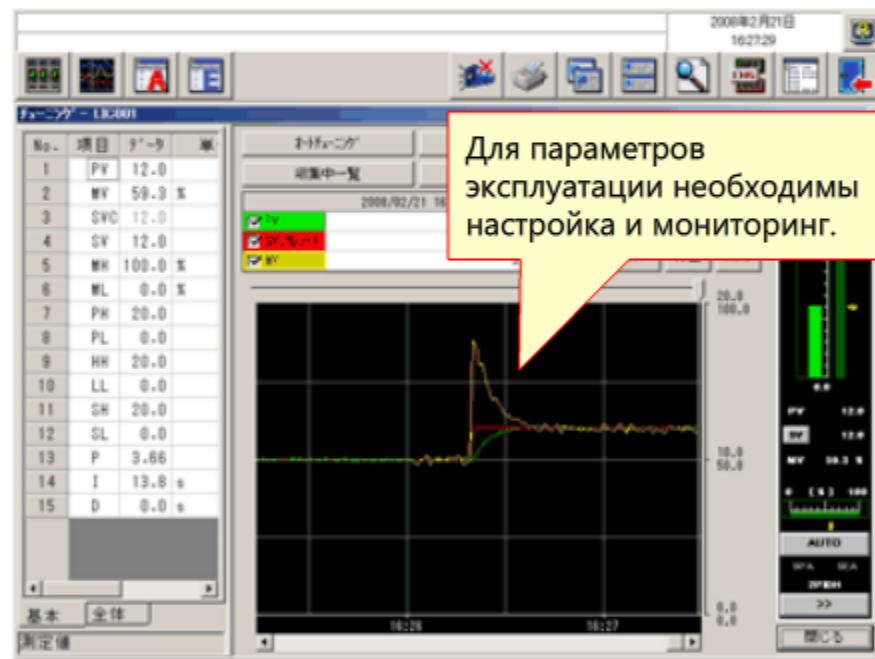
2008年2月21日
16:27:29

チューニング - LIC001

| No. | 項目 | データ | 単 |
|---|---|---|---|
| 1 | PV | 12.0 | |
| 2 | MV | 50.3 | % |
| 3 | SVC | 12.0 | |
| 4 | SV | 12.0 | |
| 5 | MH | 100.0 | % |
| 6 | ML | 0.0 | % |
| 7 | PH | 20.0 | |
| 8 | PL | 0.0 | |
| 9 | HH | 20.0 | |
| 10 | LL | 0.0 | |
| 11 | SH | 20.0 | |
| 12 | SL | 0.0 | |
| 13 | P | 3.66 | |
| 14 | I | 13.8 | s |
| 15 | D | 0.0 | s |

基本 全体

測定値

オートチューニング
収集中一覧
2008/02/21 16
PV
SV(カスケード)
MV

Для параметров эксплуатации необходимы настройка и мониторинг.

20.0
100.0
10.0
50.0
0.0
0.0
16:26
16:27

0.0
PV 12.0
SV 12.0
MV 50.3 %
0 (%) 100
AUTO
SPA SEA
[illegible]
>>
閉じる